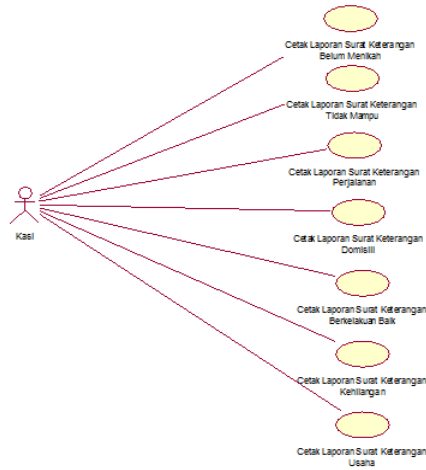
Cetak Laporan Surat Keterangan Belum Menikah

Cetak Laporan Surat Keterangan Tidak Mampu

Kasi

Cetak Laporan Surat Keterangan Perjalanan

Cetak Laporan Surat Keterangan Domisili

Cetak Laporan Surat Keterangan Berkelakuan Baik

Cetak Laporan Surat Keterangan Kehilangan

Cetak Laporan Surat Keterangan Usaha